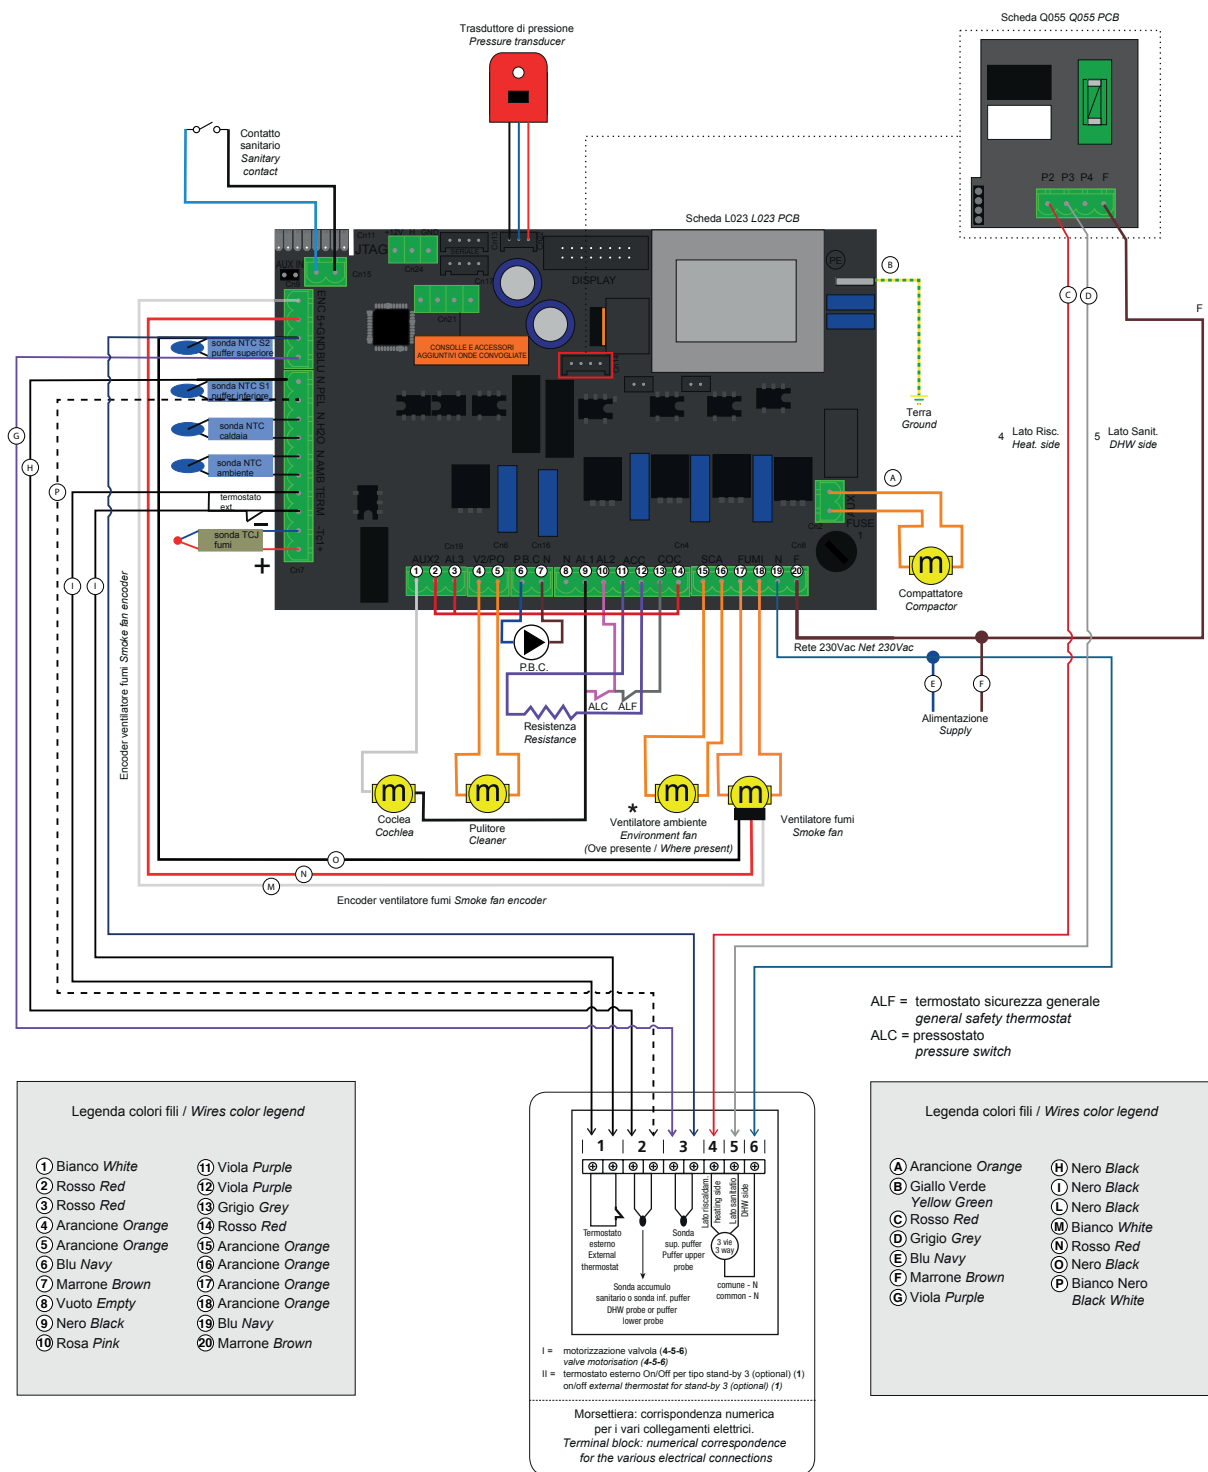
Trasduttore di pressione
*Pressure transducer*

Scheda Q055 *Q055 PCB*

P2 P3 P4 F

Contatto sanitario
*Sanitary contact*

Scheda L023 *L023 PCB*

JTAG

DISPLAY

CONSOLLE E ACCESSORI AGGIUNTIVI ONDE CONVOGLIATE

PE

Terra
*Ground*

4 Lato Risc.
*Heat. side*

5 Lato Sanit.
*DHW side*

F

sonda NTC S2 puffer superiore

sonda NTC S1 puffer inferiore

sonda NTC caldaia

sonda NTC ambiente

termostato ext

sonda TCJ fumi

−

+

ENC 5+ GND IN1 IN2 PEL IN1 N IDO NAMB TERM TC+

AUX2 AL3 V2/PO P.B C N N AL1 AL2 ACC COC SCA FUMI N F

1 2 3 4 5 6 7 8 9 10 11 12 13 14 15 16 17 18 19 20

FUSE

Compattatore
*Compactor*

Rete 230Vac *Net 230Vac*

Alimentazione
*Supply*

P.B.C.

ALC ALF

Resistenza
*Resistance*

Encoder ventilatore fumi *Smoke fan encoder*

Coclea
*Cochlea*

Pulitore
*Cleaner*

*
Ventilatore ambiente
*Environment fan*
(Ove presente / *Where present*)

Ventilatore fumi
*Smoke fan*

Encoder ventilatore fumi *Smoke fan encoder*

A B C D E F G H I I M N O P

ALF = termostato sicurezza generale
*general safety thermostat*
ALC = pressostato
*pressure switch*

Legenda colori fili / *Wires color legend*

1 Bianco *White*
2 Rosso *Red*
3 Rosso *Red*
4 Arancione *Orange*
5 Arancione *Orange*
6 Blu *Navy*
7 Marrone *Brown*
8 Vuoto *Empty*
9 Nero *Black*
10 Rosa *Pink*
11 Viola *Purple*
12 Viola *Purple*
13 Grigio *Grey*
14 Rosso *Red*
15 Arancione *Orange*
16 Arancione *Orange*
17 Arancione *Orange*
18 Arancione *Orange*
19 Blu *Navy*
20 Marrone *Brown*

| 1 | 2 | 3 | 4 | 5 | 6

Termostato esterno
External thermostat

Sonda sup. puffer
Puffer upper probe

Lato riscaldam. heating side

Lato sanitario DHW side

3 vie 3 way

Sonda accumulo sanitario o sonda inf. puffer
DHW probe or puffer lower probe

comune - N
common - N

I = motorizzazione valvola (4-5-6)
*valve motorisation (4-5-6)*
II = termostato esterno On/Off per tipo stand-by 3 (optional) (1)
*on/off external thermostat for stand-by 3 (optional) (1)*

Morsettiera: corrispondenza numerica per i vari collegamenti elettrici.
*Terminal block: numerical correspondence for the various electrical connections*

Legenda colori fili / *Wires color legend*

A Arancione *Orange*
B Giallo Verde *Yellow Green*
C Rosso *Red*
D Grigio *Grey*
E Blu *Navy*
F Marrone *Brown*
G Viola *Purple*
H Nero *Black*
I Nero *Black*
L Nero *Black*
M Bianco *White*
N Rosso *Red*
O Nero *Black*
P Bianco Nero *Black White*